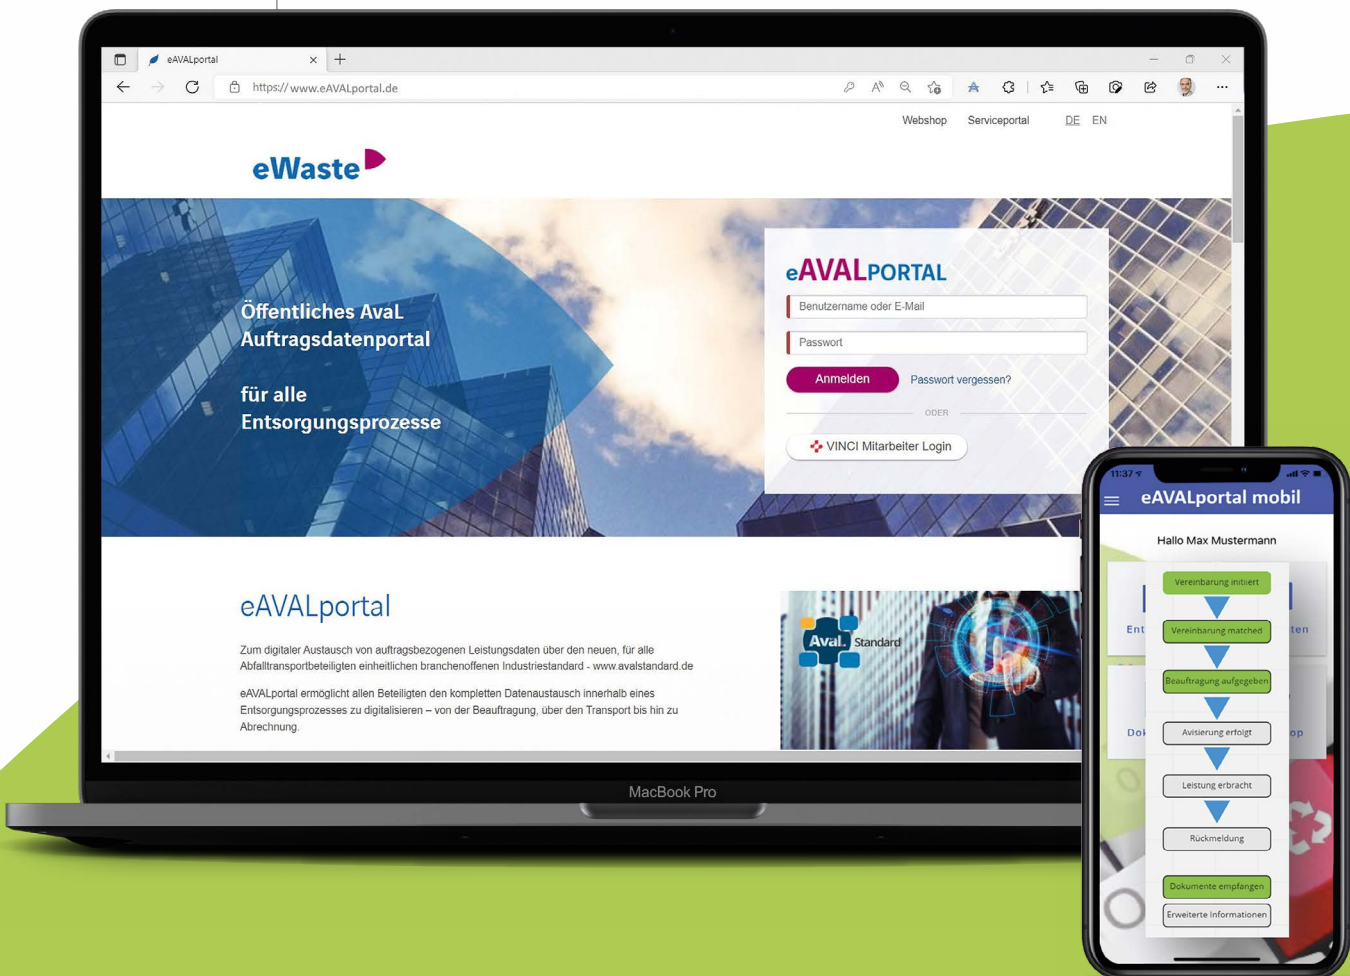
eAVALportal

https://www.eAVALportal.de

Webshop Serviceportal DE EN

eWaste

Öffentliches AvaL Auftragsdatenportal

für alle Entsorgungsprozesse

eAVALPORTAL

Benutzername oder E-Mail

Passwort

Anmelden

Passwort vergessen?

ODER

VINCI Mitarbeiter Login

eAVALportal

Zum digitalen Austausch von auftragsbezogenen Leistungsdaten über den neuen, für alle Abfalltransportbeteiligten einheitlichen branchenoffenen Industriestandard - www.avalstandard.de

eAVALportal ermöglicht allen Beteiligten den kompletten Datenaustausch innerhalb eines Entsorgungsprozesses zu digitalisieren – von der Beauftragung, über den Transport bis hin zu Abrechnung.

Aval. Standard

MacBook Pro

11:37

eAVALportal mobil

Hallo Max Mustermann

Ent

ten

Dok

op

Vereinbarung initiiert

Vereinbarung matched

Beauftragung aufgegeben

Avisierung erfolgt

Leistung erbracht

Rückmeldung

Dokumente empfangen

Erweiterte Informationen